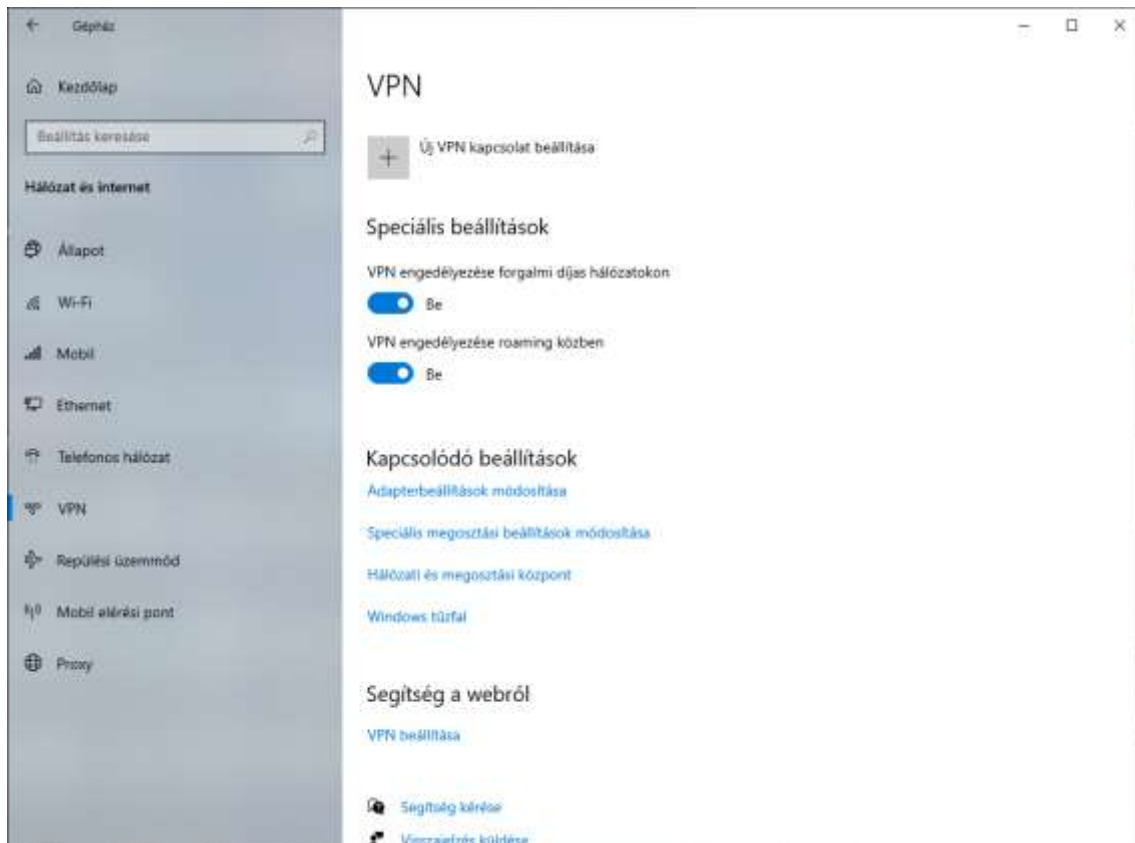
Gépház

Kezdőlap

Beállítás keresése

Hálózat és internet

Állapot

Wi-Fi

Mobil

Ethernet

Telefonos hálózat

VPN

Repülési üzemmód

Mobil elérési pont

Proxy

VPN

Új VPN kapcsolat beállítása

Speciális beállítások

VPN engedélyezése forgalmi díjas hálózatokon

Be

VPN engedélyezése roaming közben

Be

Kapcsolódó beállítások

Adapterbeállítások módosítása

Speciális megosztási beállítások módosítása

Hálózati és megosztási központ

Windows tűzfal

Segítség a webről

VPN beállítása

Segítség kérése

Visszajelzés küldése